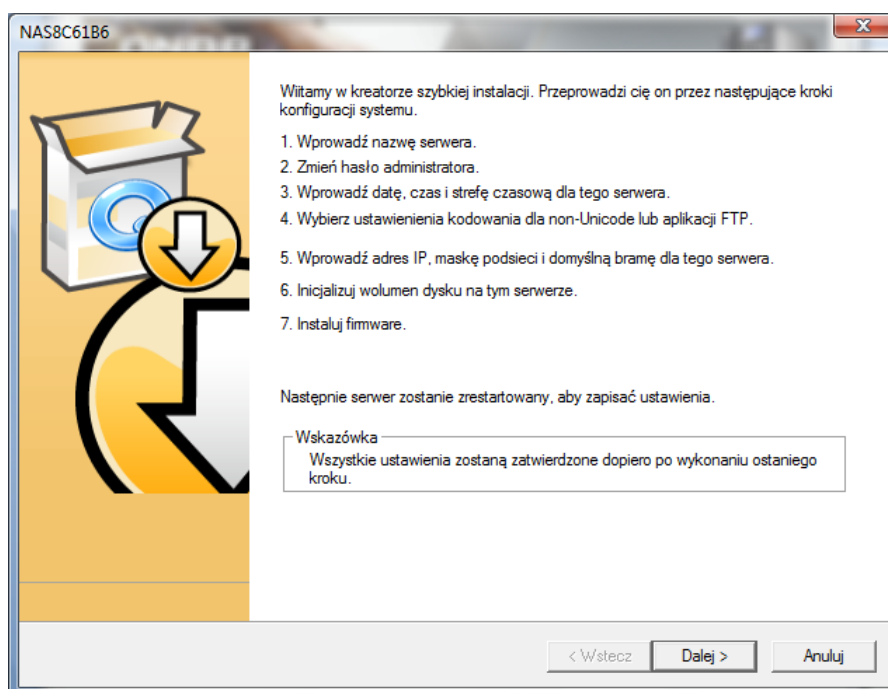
NAS8C61B6

Witamy w kreatorze szybkiej instalacji. Przeprowadzi cię on przez następujące kroki konfiguracji systemu.

1. Wprowadź nazwę serwera.
2. Zmień hasło administratora.
3. Wprowadź datę, czas i strefę czasową dla tego serwera.
4. Wybierz ustawienienia kodowania dla non-Unicode lub aplikacji FTP.
5. Wprowadź adres IP, maskę podsieci i domyślną bramę dla tego serwera.
6. Inicjalizuj wolumen dysku na tym serwerze.
7. Instaluj firmware.

Następnie serwer zostanie zrestartowany, aby zapisać ustawienia.

Wskazówka
Wszystkie ustawienia zostaną zatwierdzone dopiero po wykonaniu ostaniego kroku.

< Wstecz
Dalej >
Anuluj